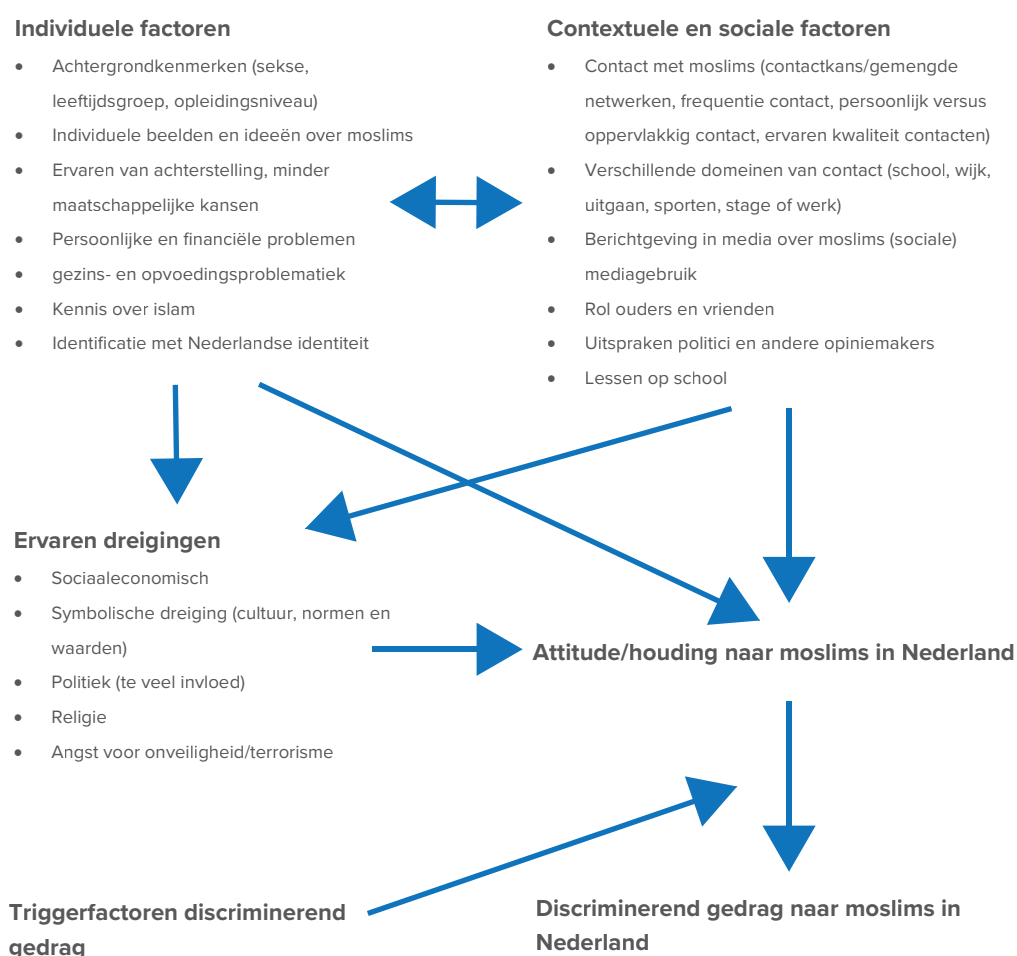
Individuele factoren

- Achtergrondkenmerken (sekse, leeftijdsgroep, opleidingsniveau)
- Individuele beelden en ideeën over moslims
- Ervaren van achterstelling, minder maatschappelijke kansen
- Persoonlijke en financiële problemen
- gezins- en opvoedingsproblematiek
- Kennis over islam
- Identificatie met Nederlandse identiteit

Contextuele en sociale factoren

- Contact met moslims (contactkans/gemengde netwerken, frequentie contact, persoonlijk versus oppervlakkig contact, ervaren kwaliteit contacten)
- Verschillende domeinen van contact (school, wijk, uitgaan, sporten, stage of werk)
- Berichtgeving in media over moslims (sociale) mediagebruik
- Rol ouders en vrienden
- Uitspraken politici en andere opiniemakers
- Lessen op school

Ervaren dreigingen

- Sociaaleconomisch
- Symbolische dreiging (cultuur, normen en waarden)
- Politiek (te veel invloed)
- Religie
- Angst voor onveiligheid/terrorisme

Attitude/houding naar moslims in Nederland

Triggerfactoren discriminerend gedrag

Discriminerend gedrag naar moslims in Nederland